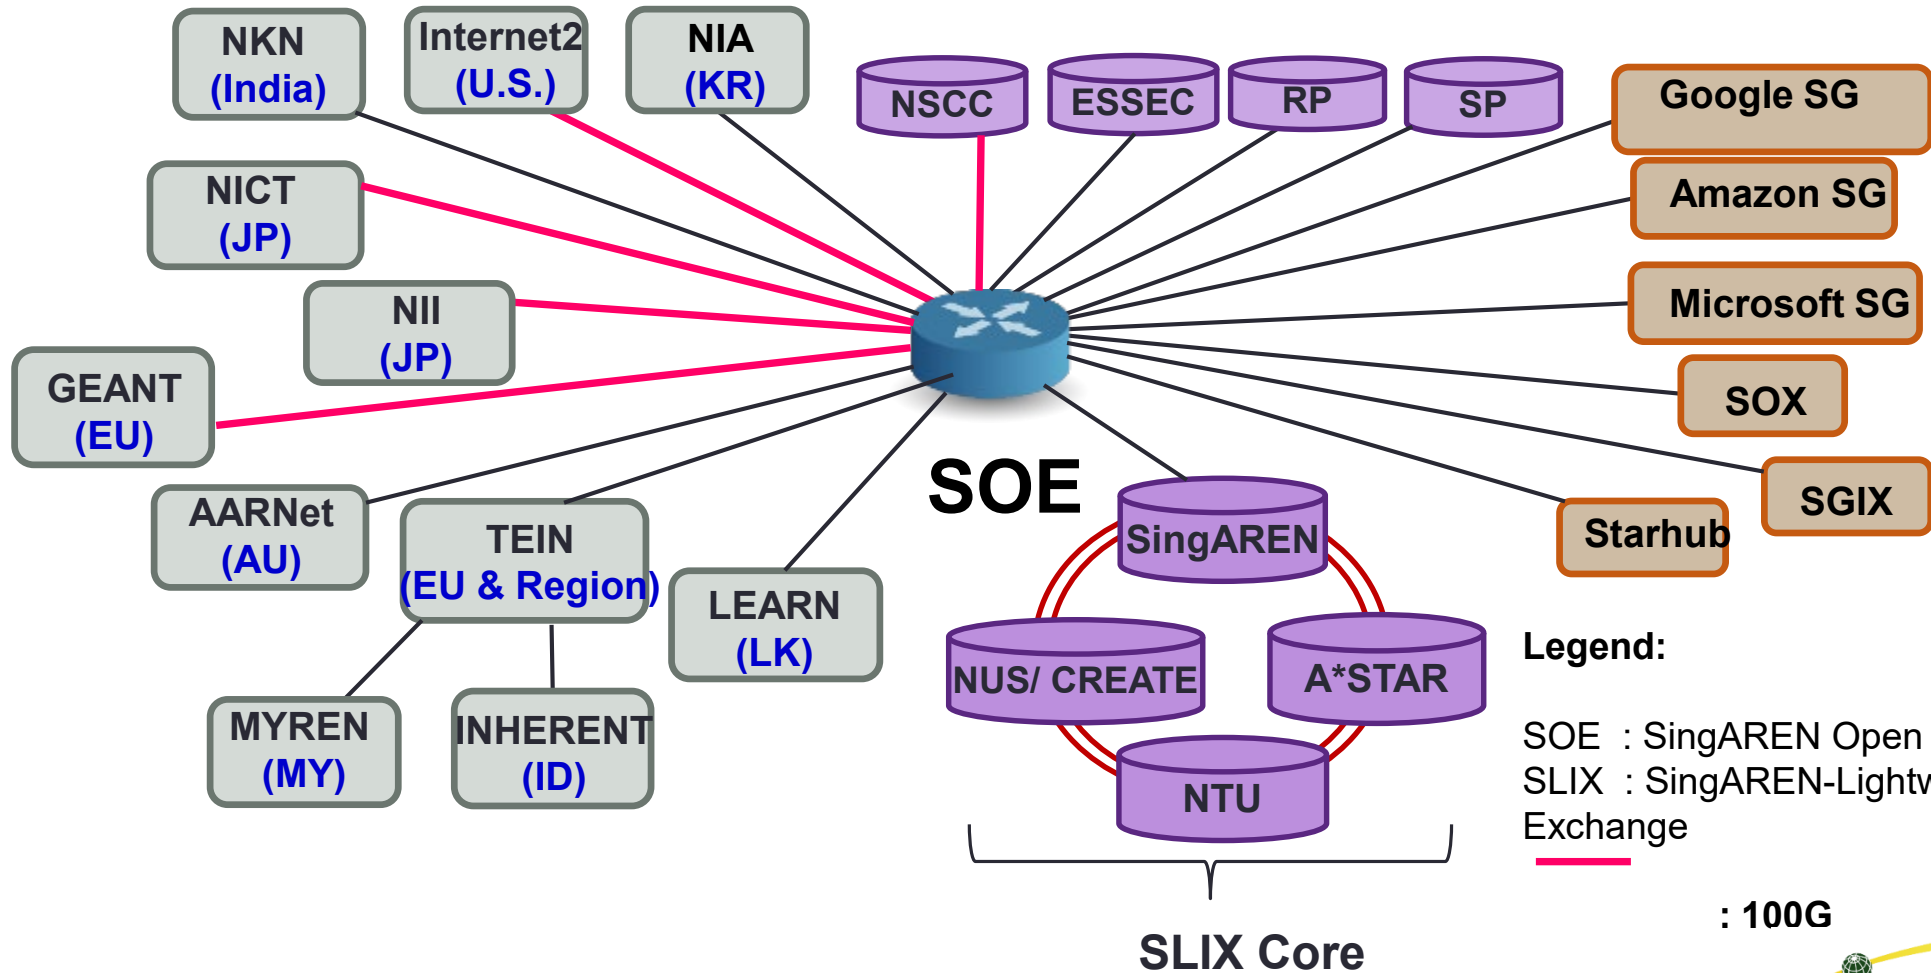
NKN
(India)

Internet2
(U.S.)

NIA
(KR)

NSCC

ESSEC

RP

SP

Google SG

Amazon SG

Microsoft SG

SOX

SGIX

Starhub

NICT
(JP)

NII
(JP)

GEANT
(EU)

AARNet
(AU)

TEIN
(EU & Region)

LEARN
(LK)

MYREN
(MY)

INHERENT
(ID)

SOE

SingAREN

NUS/ CREATE

A*STAR

NTU

SLIX Core

Legend:

SOE : SingAREN Open
SLIX : SingAREN-Lightw
Exchange

: 100G